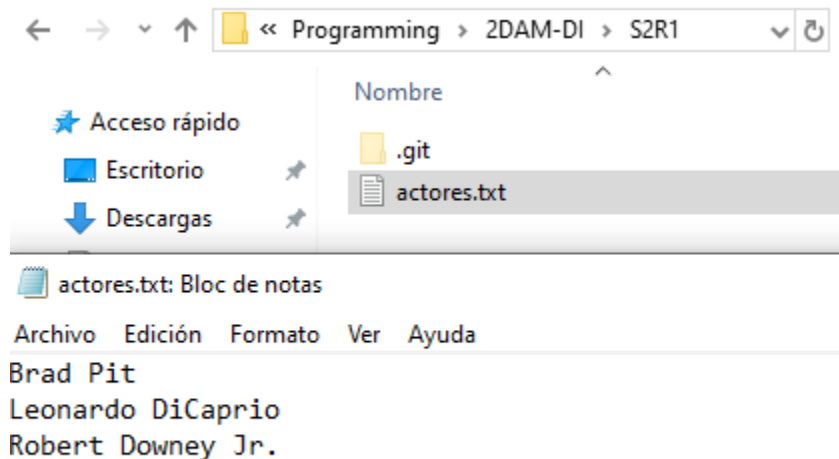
« Programming › 2DAM-DI › S2R1

Nombre

Acceso rápido
Escritorio
Descargas

.git
actores.txt

actores.txt: Bloc de notas

Archivo Edición Formato Ver Ayuda

Brad Pit
Leonardo DiCaprio
Robert Downey Jr.